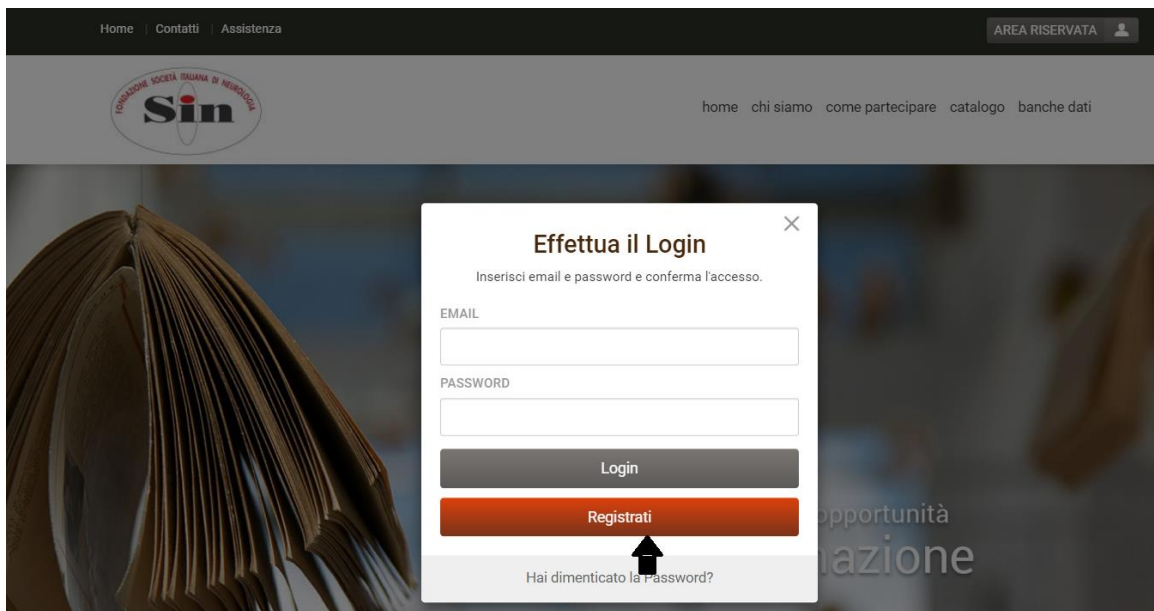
Home | Contatti | Assistenza

AREA RISERVATA

FONDAZIONE SOCIETÀ ITALIANA DI NEUROLOGIA
Sin

home chi siamo come partecipare catalogo banche dati

Effettua il Login

Inserisci email e password e conferma l'accesso.

EMAIL

PASSWORD

Login

Registrati

Hai dimenticato la Password?

opportunità

azione